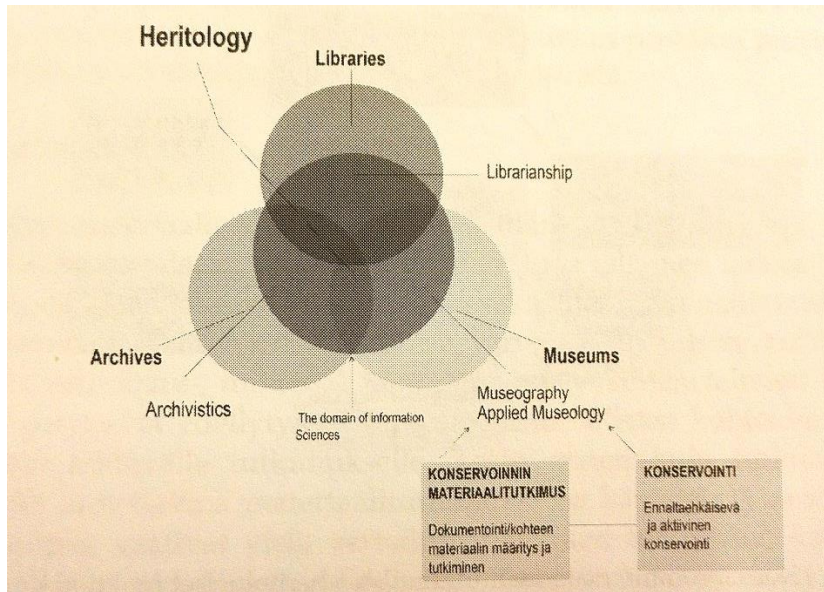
Heritology

Libraries

Librarianship

Archives

Museums

Archivistics

The domain of information Sciences

Museography
Applied Museology

KONSERVOINNIN MATERIAALITUTKIMUS

Dokumentointi/kohteen materiaalin määritys ja tutkiminen

KONSERVOINTI

Ennaltaehkäisevä ja aktiivinen konservointi